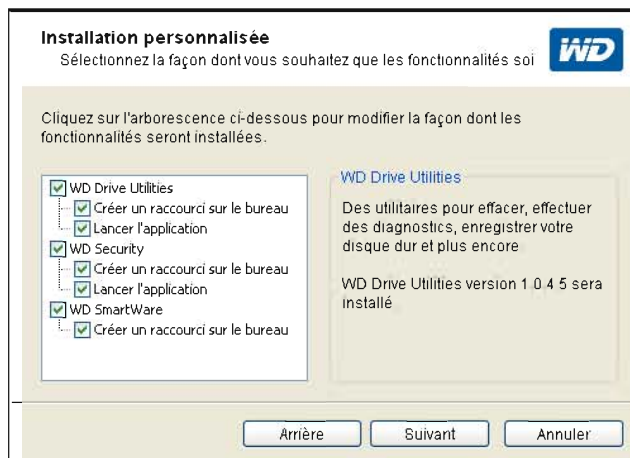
Installation personnalisée
Sélectionnez la façon dont vous souhaitez que les fonctionnalités soi

WD

Cliquez sur l'arborescence ci-dessous pour modifier la façon dont les fonctionnalités seront installées.

WD Drive Utilities
Créer un raccourci sur le bureau
Lancer l'application
WD Security
Créer un raccourci sur le bureau
Lancer l'application
WD SmartWare
Créer un raccourci sur le bureau

WD Drive Utilities

Des utilitaires pour effacer, effectuer des diagnostics, enregistrer votre disque dur et plus encore

WD Drive Utilities version 1.0.4.5 sera installé

Arrière
Suivant
Annuler